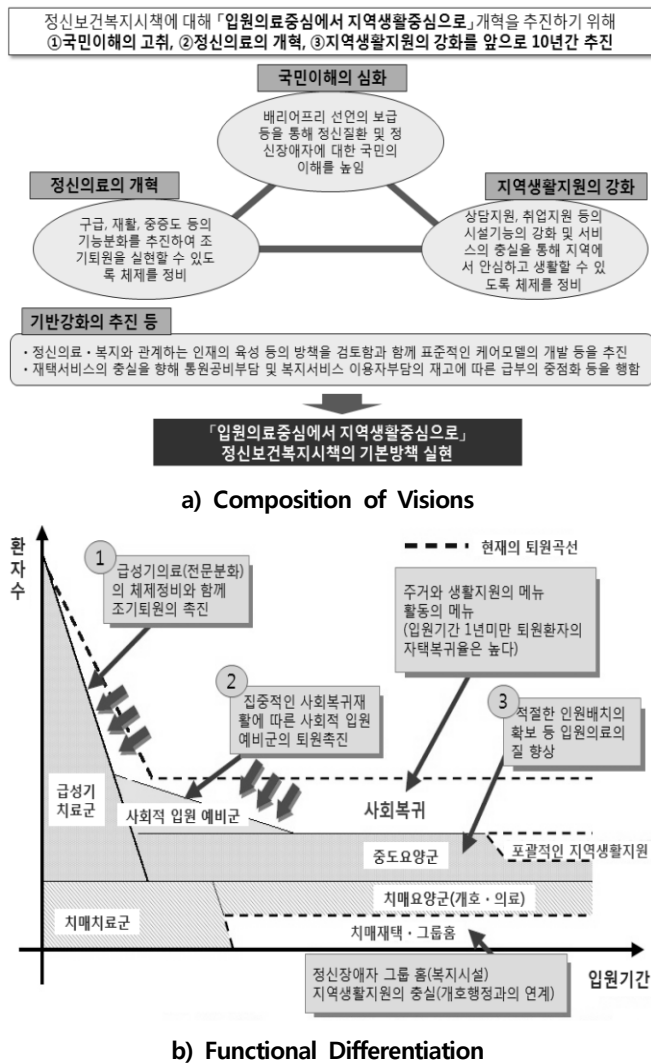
정신보건복지시책에 대해 「입원의료중심에서 지역생활중심으로」개혁을 추진하기 위해
①국민이해의 고취, ②정신의료의 개혁, ③지역생활지원의 강화를 앞으로 10년간 추진

국민이해의 심화

배리어프리 선언의 보급 등을 통해 정신질환 및 정신장애자에 대한 국민의 이해를 높임

정신의료의 개혁

구급, 재활, 중증도 등의 기능분화를 추진하여 조기퇴원을 실현할 수 있도록 체제를 정비

지역생활지원의 강화

상담지원, 취업지원 등의 시설기능의 강화 및 서비스의 충실을 통해 지역에서 안심하고 생활할 수 있도록 체제를 정비

기반강화의 추진 등

・정신의료・복지와 관계하는 인재의 육성 등의 방책을 검토함과 함께 표준적인 케어모델의 개발 등을 추진
・재택서비스의 충실을 향해 통원공비부담 및 복지서비스 이용자부담의 재고에 따른 급부의 중점화 등을 행함

「입원의료중심에서 지역생활중심으로」
정신보건복지시책의 기본방책 실현

a) Composition of Visions

환자수

현재의 퇴원곡선

1 급성기의료(전문분화)의 체제정비와 함께 조기퇴원의 촉진

주거와 생활지원의 메뉴
활동의 메뉴
(입원기간 1년미만 퇴원환자의 자택복귀율은 높다)

2 집중적인 사회복귀재활에 따른 사회적 입원 예비군의 퇴원촉진

3 적절한 인원배치의 확보 등 입원의료의 질 향상

급성기 치료군

사회적 입원 예비군

사회복귀

중도요양군

포괄적인 지역생활지원

치매요양군(개호・의료)

치매치료군

치매재택・그룹홈

정신장애자 그룹 홈(복지시설)
지역생활지원의 충실(개호행정과의 연계)

입원기간

b) Functional Differentiation